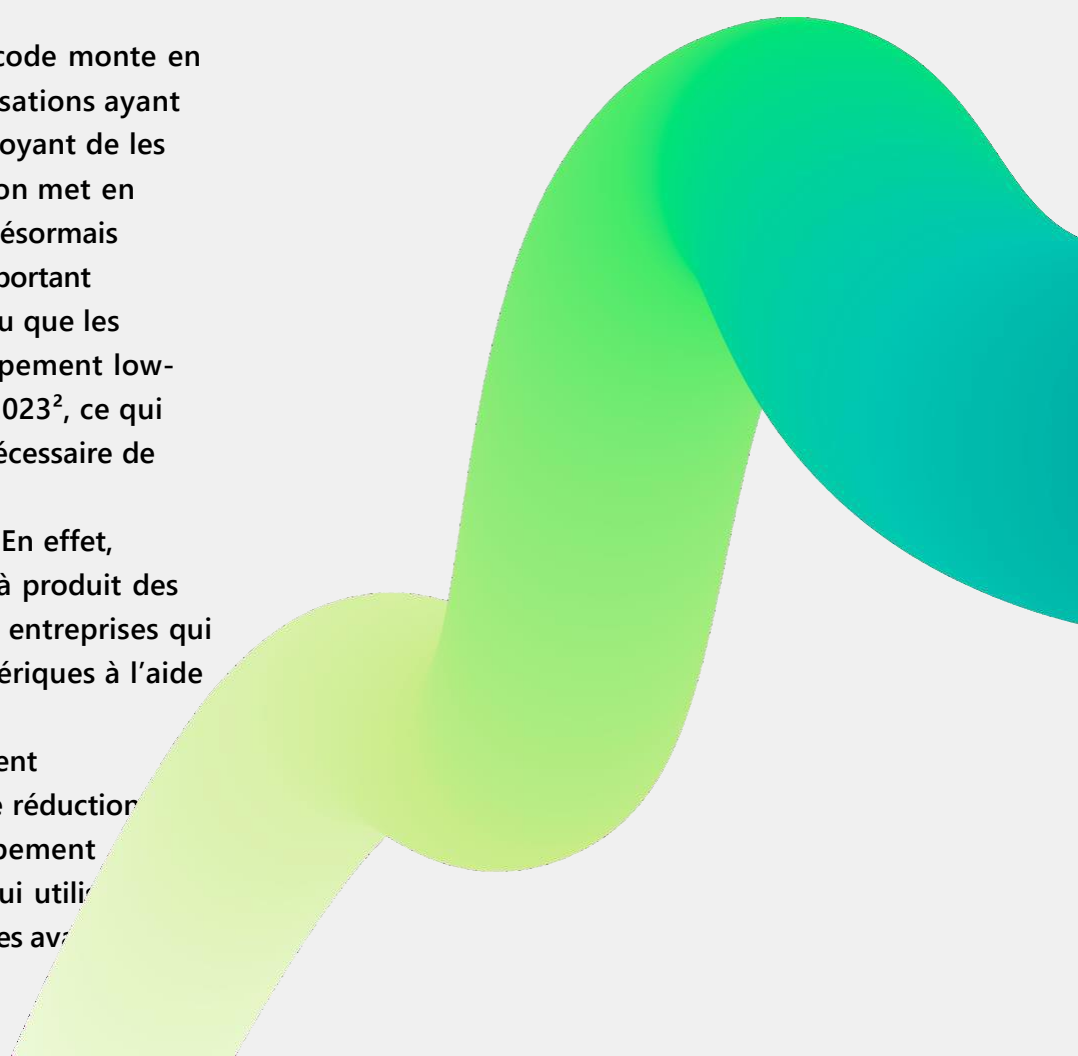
code monte en sations ayant oyant de les on met en ésormais portant u que les pement low-023², ce qui écessaire de

En effet, à produit des entreprises qui ériques à l'aide

ent e réduction pement ui utili es ava